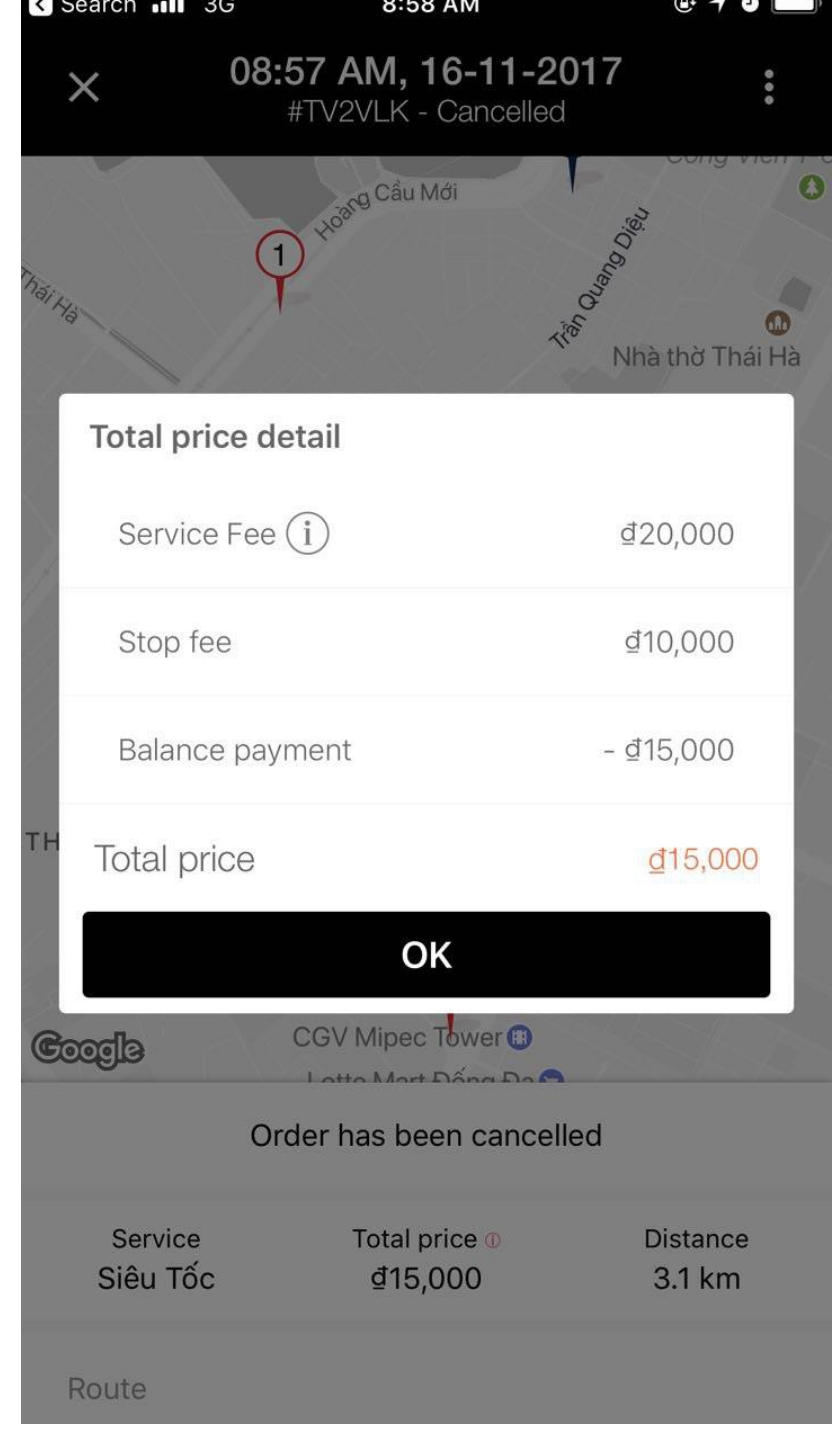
Search 3G 8:58 AM

08:57 AM, 16-11-2017
#TV2VLK - Cancelled

Hoàng Cầu Mới
1
Thái Hà
Trần Quang Diệu
Nhà thờ Thái Hà

Total price detail

Service Fee ⓘ ₫20,000

Stop fee ₫10,000

Balance payment - ₫15,000

Total price ₫15,000

OK

TH
Google
CGV Mipec Tower
Lotte Mart Đống Đa

Order has been cancelled

| Service | Total price ⓘ | Distance |
|---|---|---|
| Siêu Tốc | ₫15,000 | 3.1 km |

Route